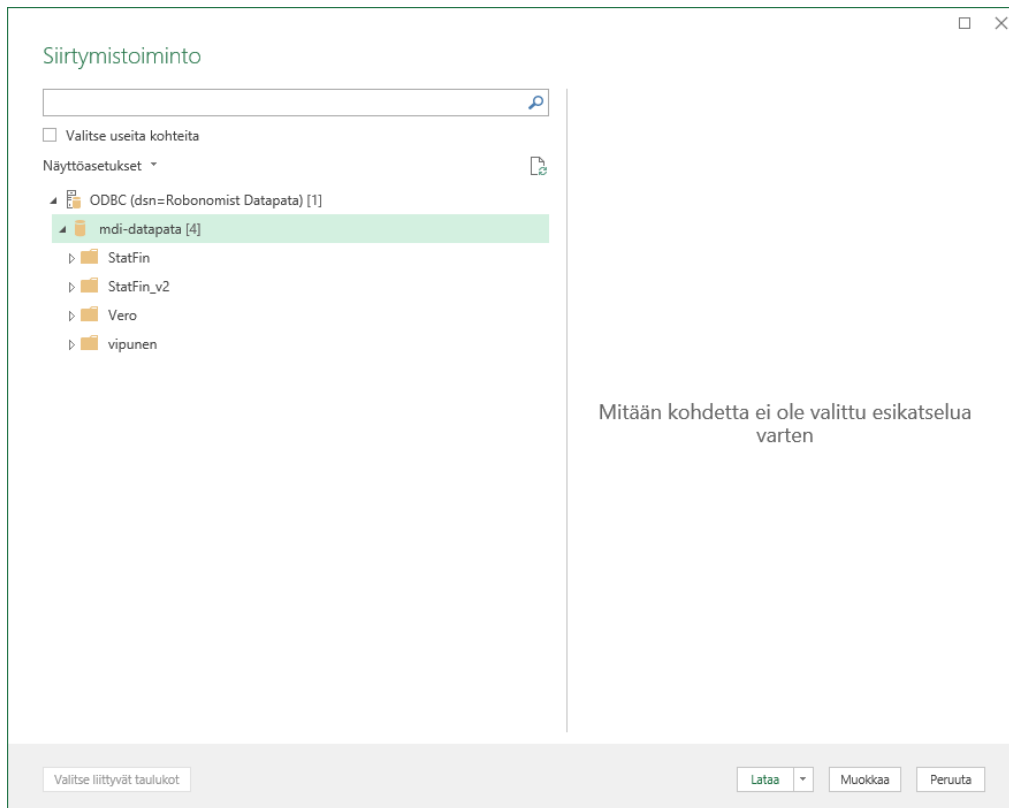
Siirtymistoiminto

Valitse useita kohteita

Näyttöasetukset

ODBC (dsn=Robonomist Datapata) [1]

mdi-datapata [4]

StatFin

StatFin_v2

Vero

vipunen

Mitään kohdetta ei ole valittu esikatselua varten

Valitse liittyvät taulukot

Lataa

Muokkaa

Peruuta